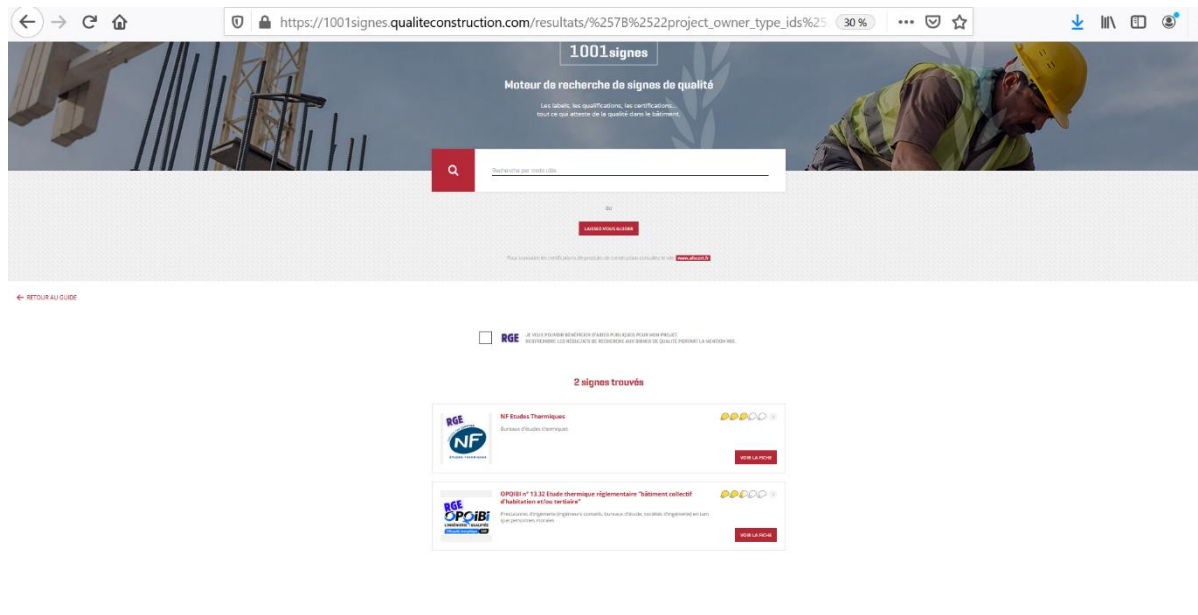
https://1001signes.qualiteconstruction.com/resultats/%257B%2522project_owner_type_ids%25 30 %

1001signes

Moteur de recherche de signes de qualité

Les labels, les qualifications, les certifications... tout ce qui atteste de la qualité dans le bâtiment

Recherche par mots clés

ou

LAISSEZ-VOUS GUIDER

Pour connaître les certifications de produits de construction consultez le site www.afocert.fr

← RETOUR AU GUIDE

RGE JE VEUX POUVOIR BÉNÉFICIER D'AIDES PUBLIQUES POUR MON PROJET RESTREINDRE LES RÉSULTATS DE RECHERCHE AUX SIGNES DE QUALITÉ PORTANT LA MENTION RGE

2 signes trouvés

RGE NF ÉTUDES THERMIQUES

NF Etudes Thermiques

Bureaux d'études thermiques

VOIR LA FICHE

RGE OPQIBI L'INGÉNIERIE QUALIFIÉE

OPQIBI n° 13.32 Etude thermique réglementaire "bâtiment collectif d'habitation et/ou tertiaire"

Prestataires d'ingénierie (ingénieurs conseils, bureaux d'études, sociétés d'ingénierie) en tant que personnes morales

VOIR LA FICHE